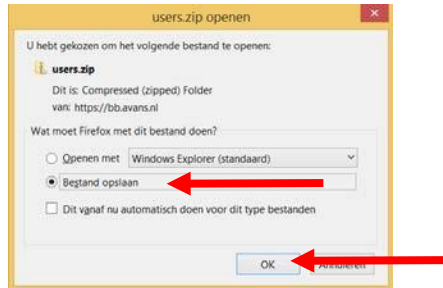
users.zip openen

U hebt gekozen om het volgende bestand te openen:

users.zip

Dit is: Compressed (zipped) Folder

van: https://bb.avans.nl

Wat moet Firefox met dit bestand doen?

Openen met Windows Explorer (standaard)

Bestand opslaan

Dit vanaf nu automatisch doen voor dit type bestanden

OK Annuleren